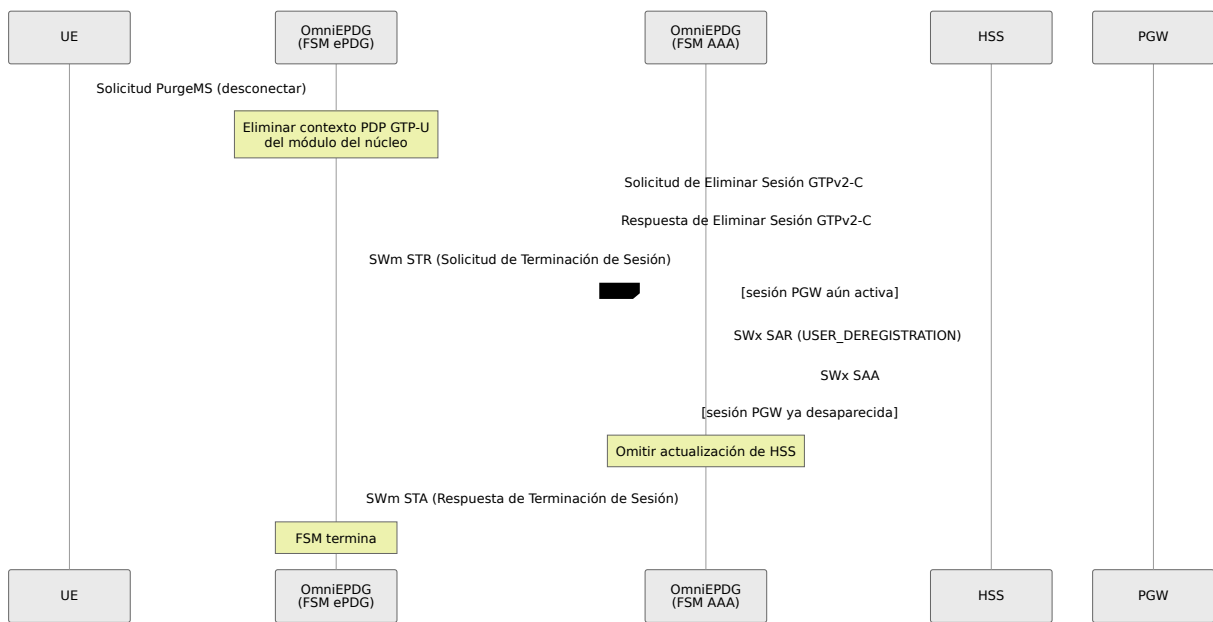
UE

OmniEPDG
(FSM ePDG)

OmniEPDG
(FSM AAA)

HSS

PGW

Solicitud PurgeMS (desconectar)

Eliminar contexto PDP GTP-U
del módulo del núcleo

Solicitud de Eliminar Sesión GTPv2-C

Respuesta de Eliminar Sesión GTPv2-C

SWm STR (Solicitud de Terminación de Sesión)

[sesión PGW aún activa]

SWx SAR (USER_DEREGISTRATION)

SWx SAA

[sesión PGW ya desaparecida]

Omitir actualización de HSS

SWm STA (Respuesta de Terminación de Sesión)

FSM termina

UE

OmniEPDG
(FSM ePDG)

OmniEPDG
(FSM AAA)

HSS

PGW